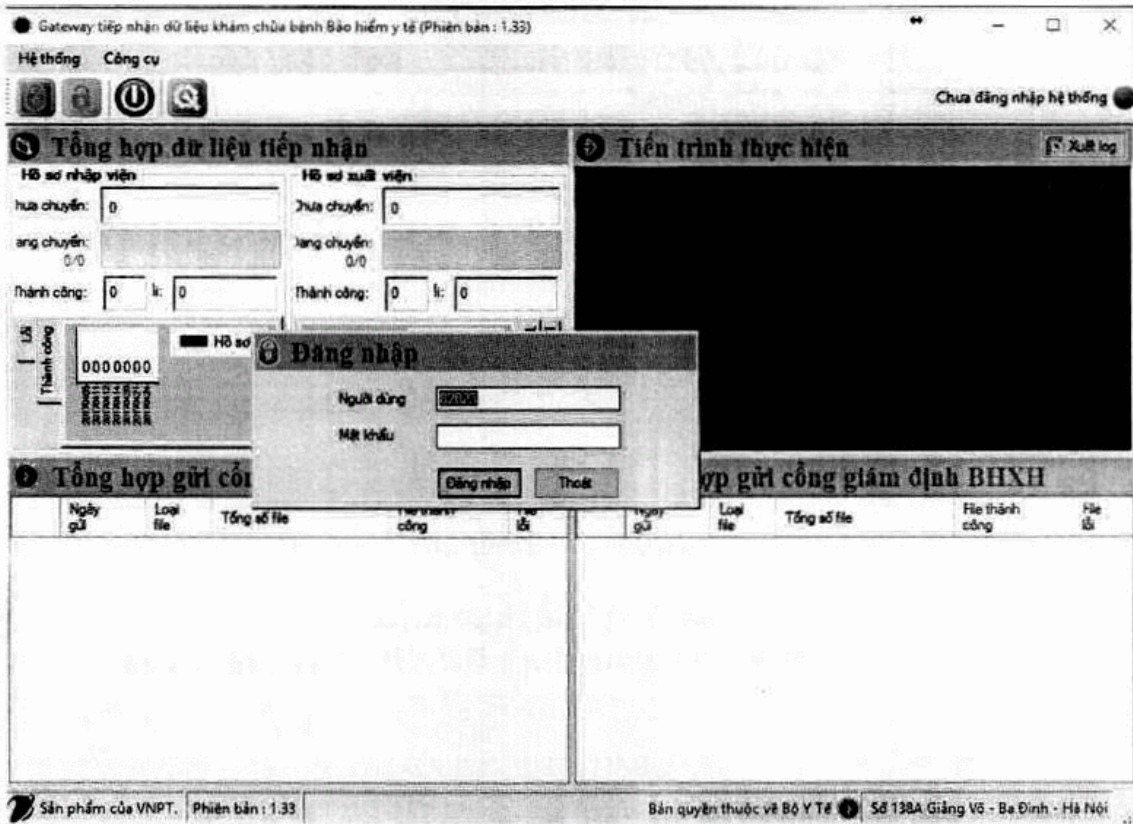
Gateway tiếp nhận dữ liệu khám chữa bệnh Bảo hiểm y tế (Phiên bản : 1.33)

Hệ thống Công cụ

Chưa đăng nhập hệ thống

Tổng hợp dữ liệu tiếp nhận

Hồ sơ nhập viện

hưa chuyển: 0

ang chuyển: 0/0

Thành công: 0 lỗi: 0

Hồ sơ xuất viện

Chưa chuyển: 0

Đang chuyển: 0/0

Thành công: 0 lỗi: 0

Lỗi

Thành công

0000000

Hồ sơ

Tiến trình thực hiện

Xuất log

Đăng nhập

Người dùng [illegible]

Mật khẩu

Đăng nhập Thoát

Tổng hợp gửi cổn

| | Ngày gửi | Loại file | Tổng số file | File thành công | File lỗi |
|---|---|---|---|---|---|

...ợp gửi cổng giám định BHXH

| | Ngày gửi | Loại file | Tổng số file | File thành công | File lỗi |
|---|---|---|---|---|---|

Sản phẩm của VNPT. Phiên bản : 1.33

Bản quyền thuộc về Bộ Y Tế Số 138A Giảng Võ - Ba Đình - Hà Nội